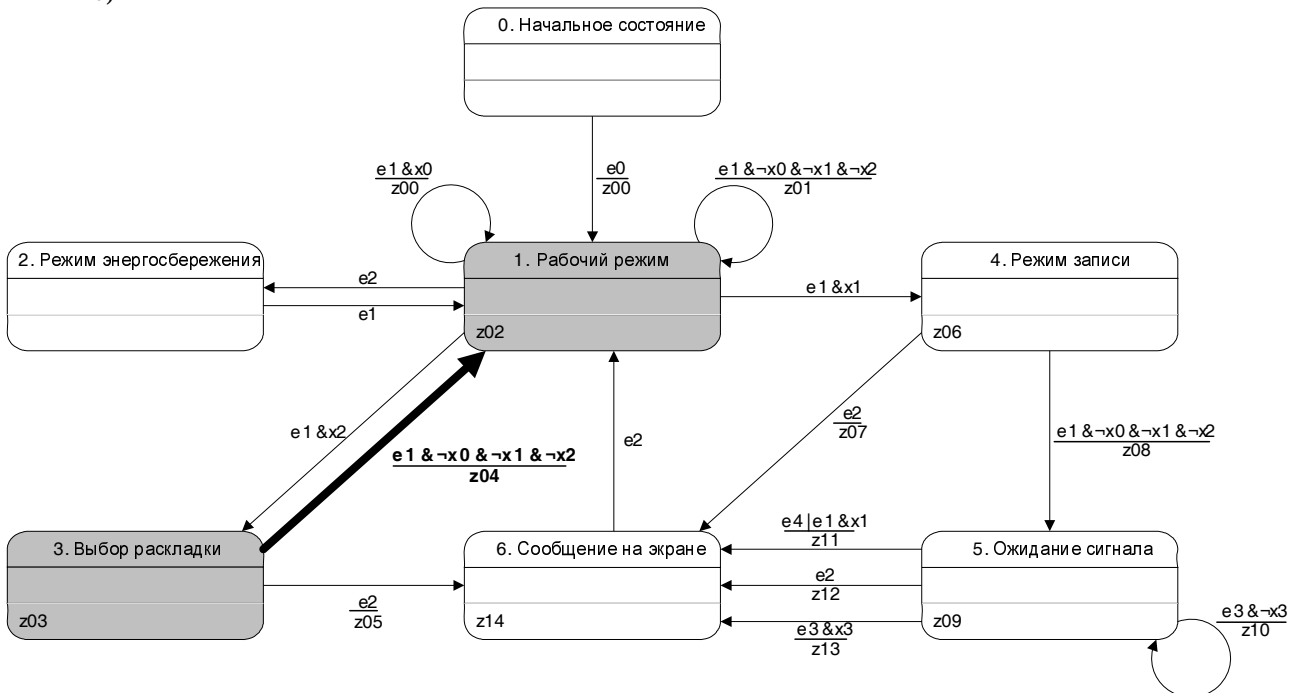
0. Начальное состояние

e0
z00

e1 &x0
z00

e1 &¬x0 &¬x1 &¬x2
z01

2. Режим энергосбережения

1. Рабочий режим

z02

4. Режим записи

z06

e2

e1

e1 &x1

e1 &x2

e1 &¬x0 &¬x1 &¬x2
z04

e2

e2
z07

e1 &¬x0 &¬x1 &¬x2
z08

3. Выбор раскладки

z03

e2
z05

6. Сообщение на экране

z14

e4 | e1 &x1
z11

e2
z12

e3 &x3
z13

5. Ожидание сигнала

z09

e3 &¬x3
z10